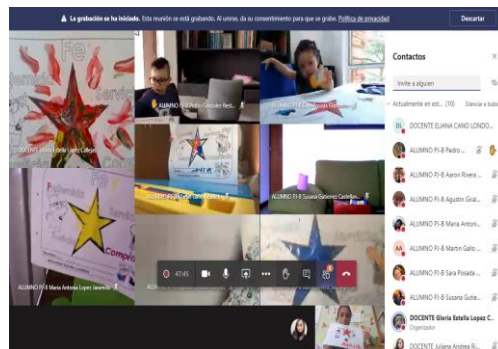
La grabación se ha iniciado. Esta reunión se está grabando. Al unirse, da su consentimiento para que se grabe. Política de privacidad

Descartar

Contactos

Invite a alguien

Actualmente en est... (10)

Silenciar a todos

DOCENTE ELIANA CANO LONDO...

ALUMNO PJ-B Pedro ...

ALUMNO PJ-B Aaron Rivera ...

ALUMNO PJ-B Agustin Giral...

ALUMNO PJ-B Maria Antoni...

ALUMNO PJ-B Martin Gallo ...

ALUMNO PJ-B Sara Posada ...

ALUMNO PJ-B Susana Gutie...

DOCENTE Gloria Estella Lopez C...

Organizador

DOCENTE Juliana Andrea R...

DOCENTE Gloria Estella Lopez Callejas

ALUMNO PJ-B Pedro Gonzalez Rest...

ALUMNO PJ-B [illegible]

ALUMNO PJ-B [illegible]

ALUMNO PJ-B Susana Gutierrez Castellan...

ALUMNO PJ-B Maria Antonia Lopez Jaramillo

47:45